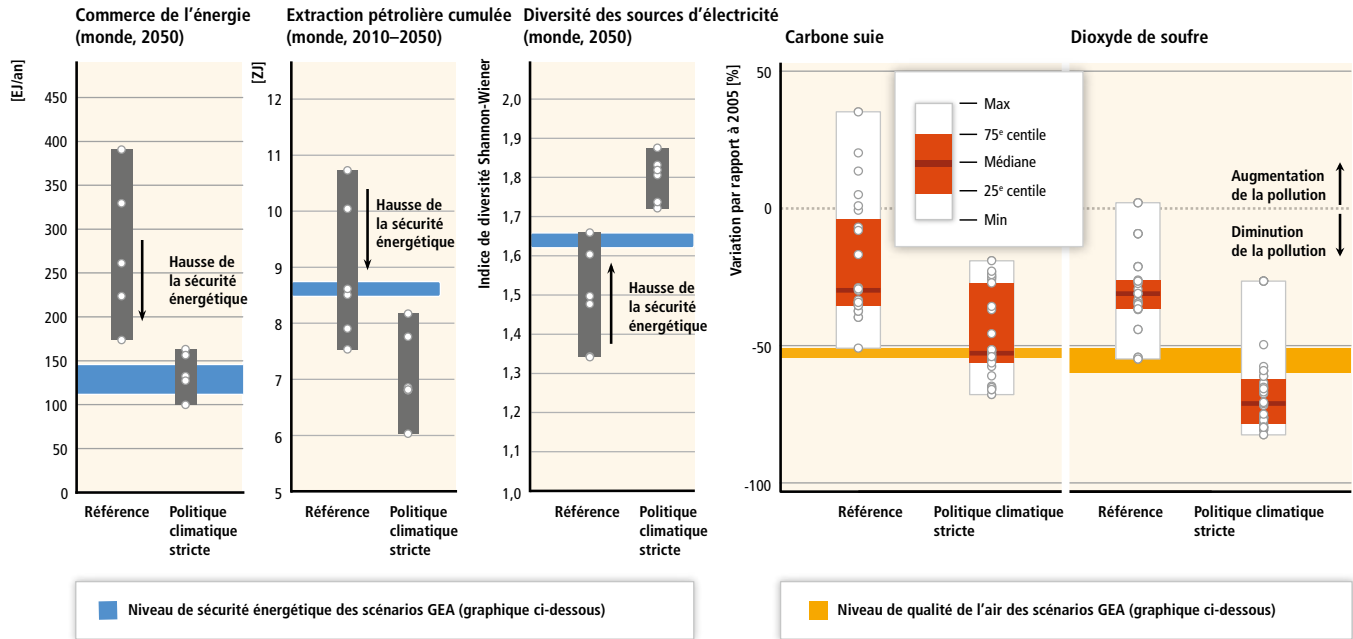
Commerce de l'énergie (monde, 2050)

[EJ/an]

450
400
350
300
250
200
150
100
50
0

Hausse de la sécurité énergétique

Référence
Politique climatique stricte

Extraction pétrolière cumulée (monde, 2010–2050)

[ZJ]

12
11
10
9
8
7
6
5

Hausse de la sécurité énergétique

Référence
Politique climatique stricte

Diversité des sources d'électricité (monde, 2050)

Indice de diversité Shannon-Wiener

2,0
1,9
1,8
1,7
1,6
1,5
1,4
1,3
1,2
1,1
1,0

Hausse de la sécurité énergétique

Référence
Politique climatique stricte

Carbone suie

Dioxyde de soufre

Variation par rapport à 2005 [%]

50
0
-50
-100

Max
75$^{e}$ centile
Médiane
25$^{e}$ centile
Min

Augmentation de la pollution
Diminution de la pollution

Référence
Politique climatique stricte
Référence
Politique climatique stricte

Niveau de sécurité énergétique des scénarios GEA (graphique ci-dessous)

Niveau de qualité de l'air des scénarios GEA (graphique ci-dessous)